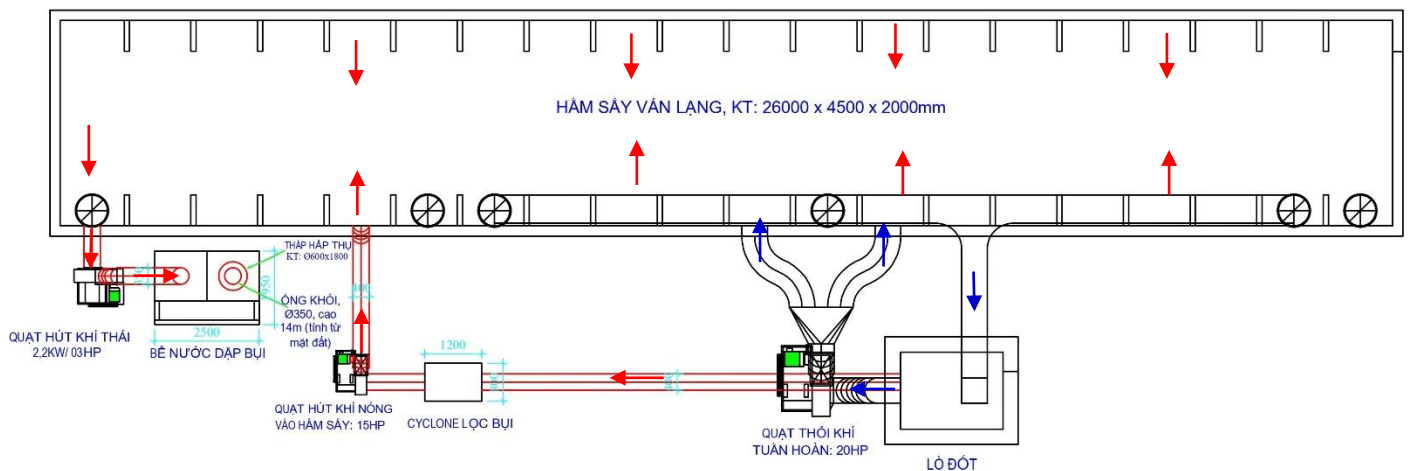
HẦM SẤY VÁN LẠNG, KT: 26000 x 4500 x 2000mm

THÁP HẤP THỤ
KT: Ø600x1800

950

ỐNG KHÓI, Ø350, cao 14m (tính từ mặt đất)

2500

QUẠT HÚT KHÍ THẢI 2,2KW/ 03HP

BỂ NƯỚC DẬP BỤI

400

1200

QUẠT HÚT KHÍ NÓNG VÀO HẦM SẤY: 15HP

CYCLONE LỌC BỤI

QUẠT THỔI KHÍ TUẦN HOÀN: 20HP

LÒ ĐỐT